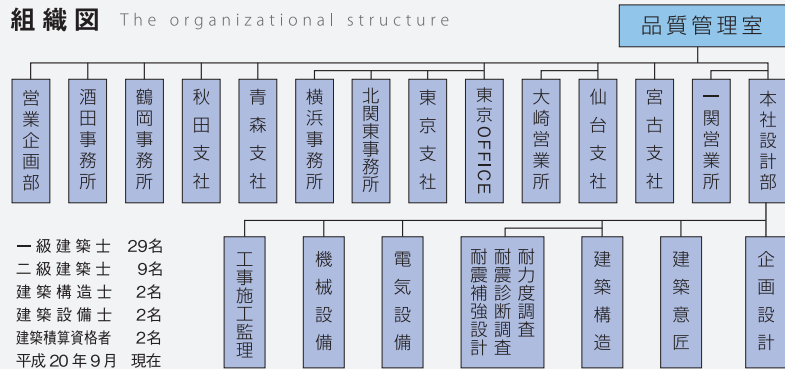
組織図 The organizational structure

品質管理室

営業企画部

酒田事務所

鶴岡事務所

秋田支社

青森支社

横浜事務所

北関東事務所

東京支社

東京OFFICE

大崎営業所

仙台支社

宮古支社

一関営業所

本社設計部

工事施工監理

機械設備

電気設備

耐力度調査
耐震診断調査
耐震補強設計

建築構造

建築意匠

企画設計

一級建築士 29名
二級建築士 9名
建築構造士 2名
建築設備士 2名
建築積算資格者 2名
平成20年9月 現在